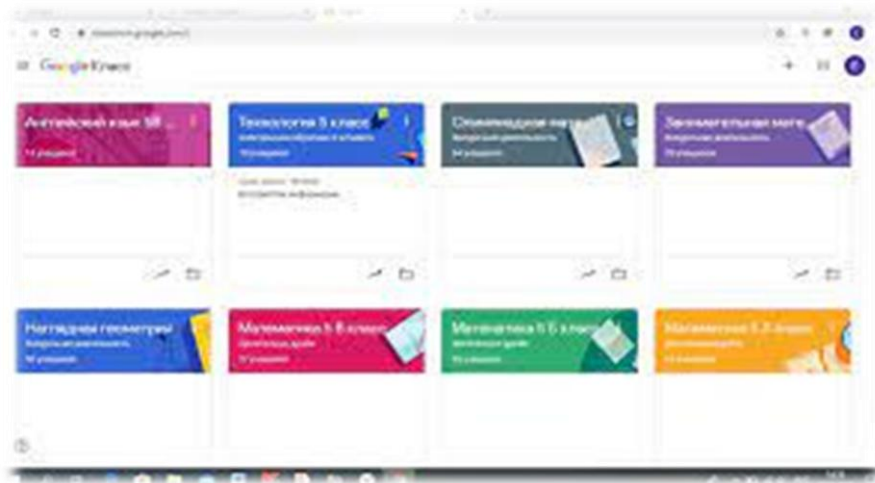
Google Класс

Английский язык 5В
14 учащихся

Технология 5 класс
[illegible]
15 учащихся
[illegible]
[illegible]

Олимпиадная мат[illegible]
Внеурочная деятельность
14 учащихся

Занимательная мате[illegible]
Внеурочная деятельность
15 учащихся

Наглядная геометрия
Внеурочная деятельность
14 учащихся

Математика 5 В класс
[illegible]
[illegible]

Математика 5 Б класс
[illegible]
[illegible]

Математика 5 А класс
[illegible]
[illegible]